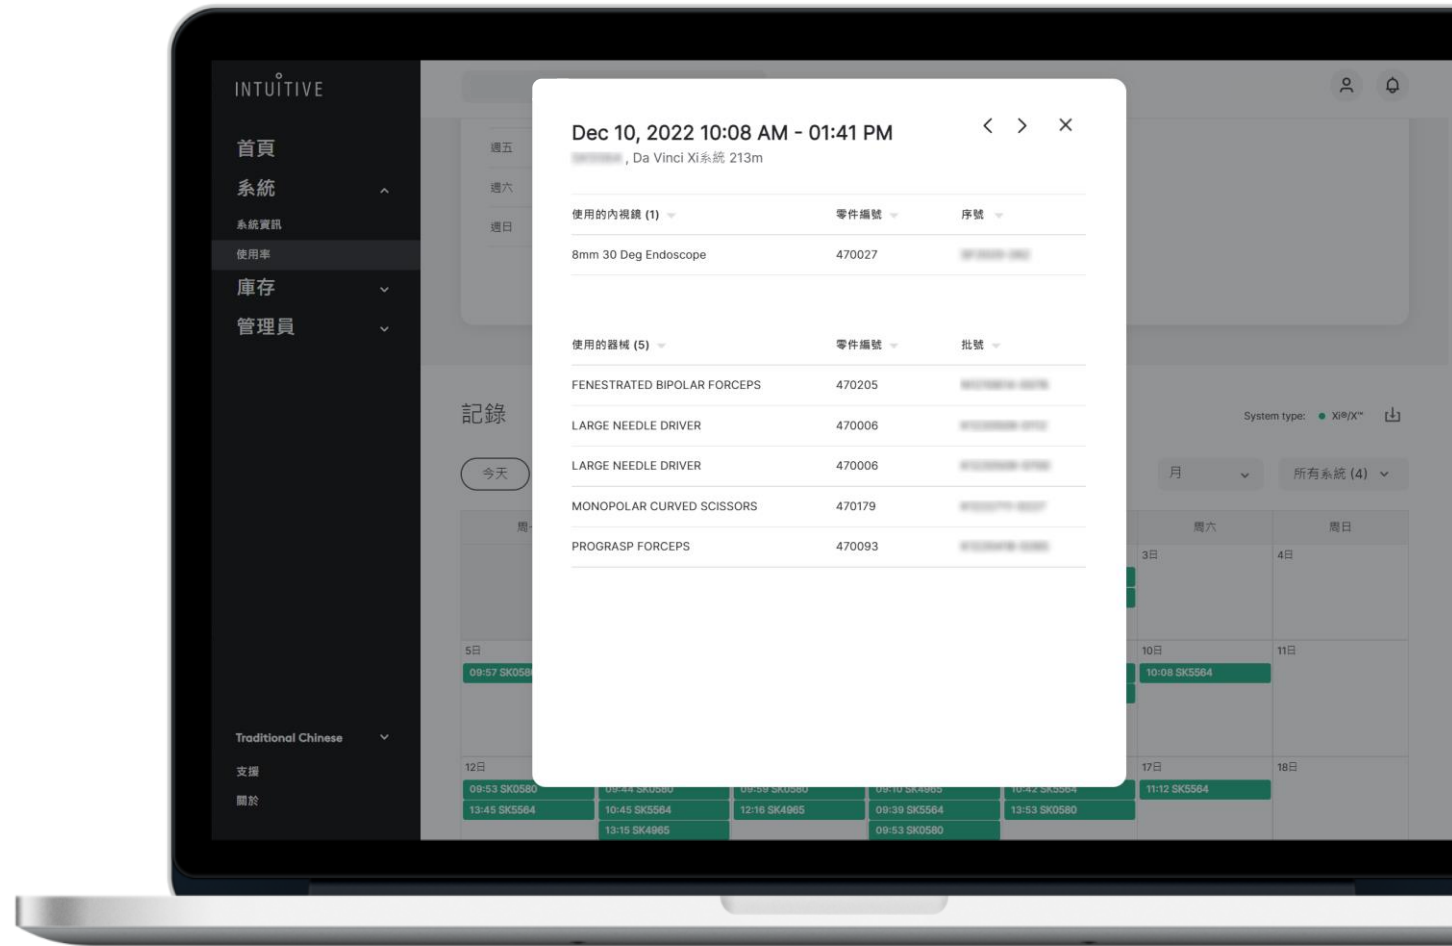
INTUITIVE

首頁
系統
系統資訊
使用率
庫存
管理員

Traditional Chinese
支援
關於

週五
週六
週日

記錄
今天

System type: Xi®/X™
月
所有系統 (4)

週六
週日
3日
4日
5日
09:57 SK058
10日
10:08 SK5564
11日
12日
09:53 SK0580
13:45 SK5564
09:44 SK0580
10:45 SK5564
13:15 SK4965
09:59 SK0580
12:16 SK4965
09:10 SK4965
09:39 SK5564
09:53 SK0580
10:42 SK5564
13:53 SK0580
17日
11:12 SK5564
18日

Dec 10, 2022 10:08 AM - 01:41 PM
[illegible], Da Vinci Xi系統 213m

| 使用的內視鏡 (1) | 零件編號 | 序號 |
|---|---|---|
| 8mm 30 Deg Endoscope | 470027 | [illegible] |

| 使用的器械 (5) | 零件編號 | 批號 |
|---|---|---|
| FENESTRATED BIPOLAR FORCEPS | 470205 | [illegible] |
| LARGE NEEDLE DRIVER | 470006 | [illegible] |
| LARGE NEEDLE DRIVER | 470006 | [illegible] |
| MONOPOLAR CURVED SCISSORS | 470179 | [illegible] |
| PROGRASP FORCEPS | 470093 | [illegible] |